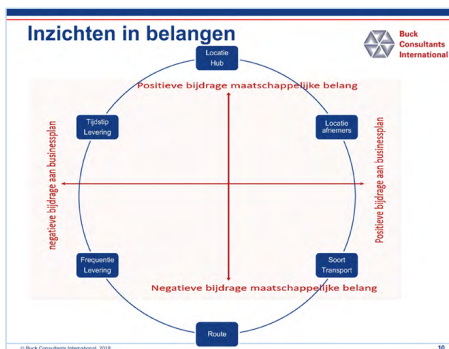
Inzichten in belangen

Buck Consultants International

Locatie Hub

Positieve bijdrage maatschappelijke belang

Tijdstip Levering

Locatie afnemers

negatieve bijdrage aan businessplan

Positieve bijdrage aan businessplan

Frequentie Levering

Soort Transport

Negatieve bijdrage maatschappelijke belang

Route

© Buck Consultants International, 2018

10